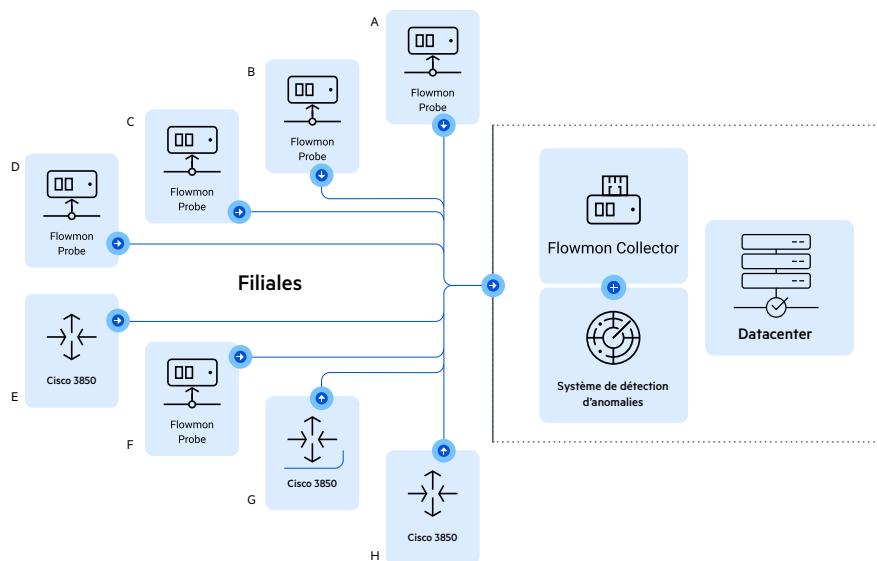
A
Flowmon Probe

B
Flowmon Probe

C
Flowmon Probe

D
Flowmon Probe

Filiales

E
Cisco 3850

F
Flowmon Probe

G
Cisco 3850

H
Cisco 3850

Flowmon Collector

Système de détection d'anomalies

Datacenter